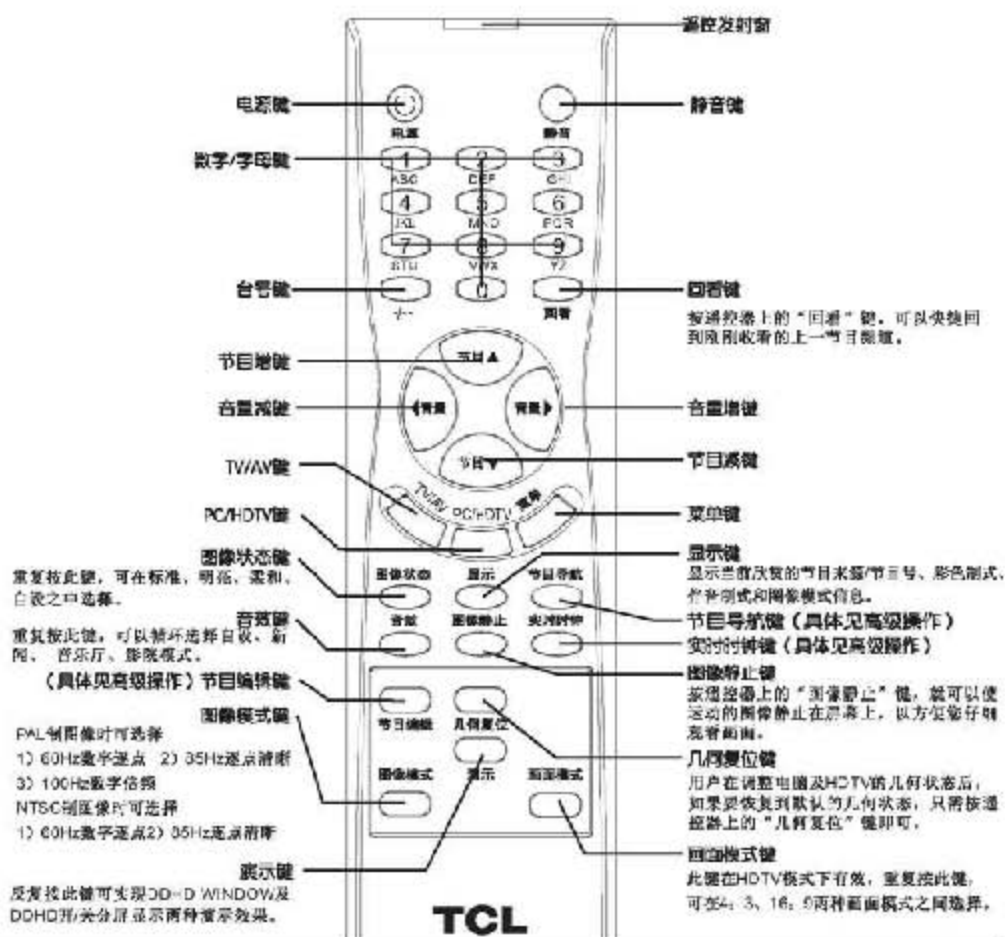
遥控发射窗

电源键

电源

静音键

静音

数字/字母键

1 ABC 2 DEF 3 GHI

4 JKL 5 MNO 6 PQR

7 STU 8 VWX 9 YZ

台号键

-/-- 0 回看

回看键

按遥控器上的"回看"键，可以快换回到刚刚收看的上一节目频道。

节目增键

节目▲

音量减键

◀音量 音量▶

音量增键

节目▼

节目减键

TV/AV键

TV/AV PC/HDTV 菜单

菜单键

PC/HDTV键

图像状态键

重复按此键，可在标准，明亮，柔和，自设之中选择。

显示键

显示当前收看的节目来源/节目号、彩色制式、伴音制式和图像模式信息。

图像状态 显示 节目导航

节目导航键（具体见高级操作）

音效键

重复按此键，可以循环选择自设，新闻、音乐厅、影院模式。

音效 图像静止 实时时钟

实时时钟键（具体见高级操作）

图像静止键

按遥控器上的"图像静止"键，就可以使运动的图像静止在屏幕上，以方便您仔细观看画面。

（具体见高级操作）节目编辑键

节目编辑 几何复位

几何复位键

用户在调整电脑及HDTV的几何状态后，如果要恢复到默认的几何状态，只需按遥控器上的"几何复位"键即可。

图像模式键

PAL制图像时可选择

1）60Hz数字逐点 2）85Hz逐点清晰

3）100Hz数字倍频

NTSC制图像时可选择

1）60Hz数字逐点2）85Hz逐点清晰

图像模式 演示 画面模式

演示键

反复按此键可实现DD-D WINDOW及DDHD开/关分屏显示两种显示效果。

画面模式键

此键在HDTV模式下有效，重复按此键，可在4：3、16：9两种画面模式之间选择。

TCL